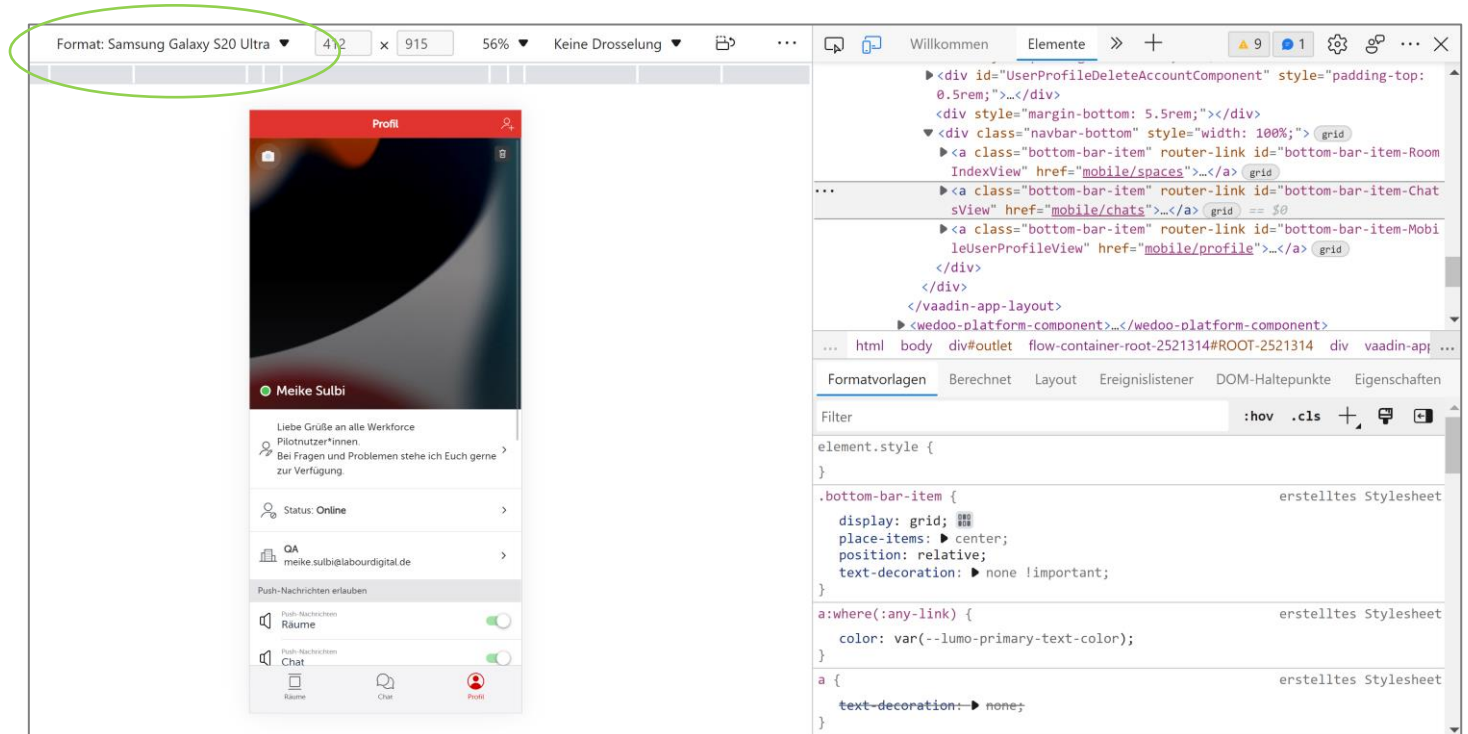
Format: Samsung Galaxy S20 Ultra ▼ 412 × 915 56% ▼ Keine Drosselung ▼ ···

Profil

Meike Sulbi

Liebe Grüße an alle Werkforce Pilotnutzer*innen.
Bei Fragen und Problemen stehe ich Euch gerne zur Verfügung.

Status: Online

QA
meike.sulbi@labourdigital.de

Push-Nachrichten erlauben

Push-Nachrichten
Räume

Push-Nachrichten
Chat

Räume Chat Profil

Willkommen Elemente » + ⚠ 9 1 ··· ✕

▶<div id="UserProfileDeleteAccountComponent" style="padding-top: 0.5rem;">…</div>
<div style="margin-bottom: 5.5rem;"></div>
▼<div class="navbar-bottom" style="width: 100%;"> grid
▶<a class="bottom-bar-item" router-link id="bottom-bar-item-RoomIndexView" href="mobile/spaces">…</a> grid
··· ▶<a class="bottom-bar-item" router-link id="bottom-bar-item-ChatsView" href="mobile/chats">…</a> grid == $0
▶<a class="bottom-bar-item" router-link id="bottom-bar-item-MobileUserProfileView" href="mobile/profile">…</a> grid
</div>
</div>
</vaadin-app-layout>
▶<wedoo-platform-component>…</wedoo-platform-component>

... html body div#outlet flow-container-root-2521314#ROOT-2521314 div vaadin-app ...

Formatvorlagen Berechnet Layout Ereignislistener DOM-Haltepunkte Eigenschaften

Filter :hov .cls +

element.style {
}
.bottom-bar-item { erstelltes Stylesheet
display: grid;
place-items: ▶ center;
position: relative;
text-decoration: ▶ none !important;
}
a:where(:any-link) { erstelltes Stylesheet
color: var(--lumo-primary-text-color);
}
a { erstelltes Stylesheet
text-decoration: ▶ none;
}